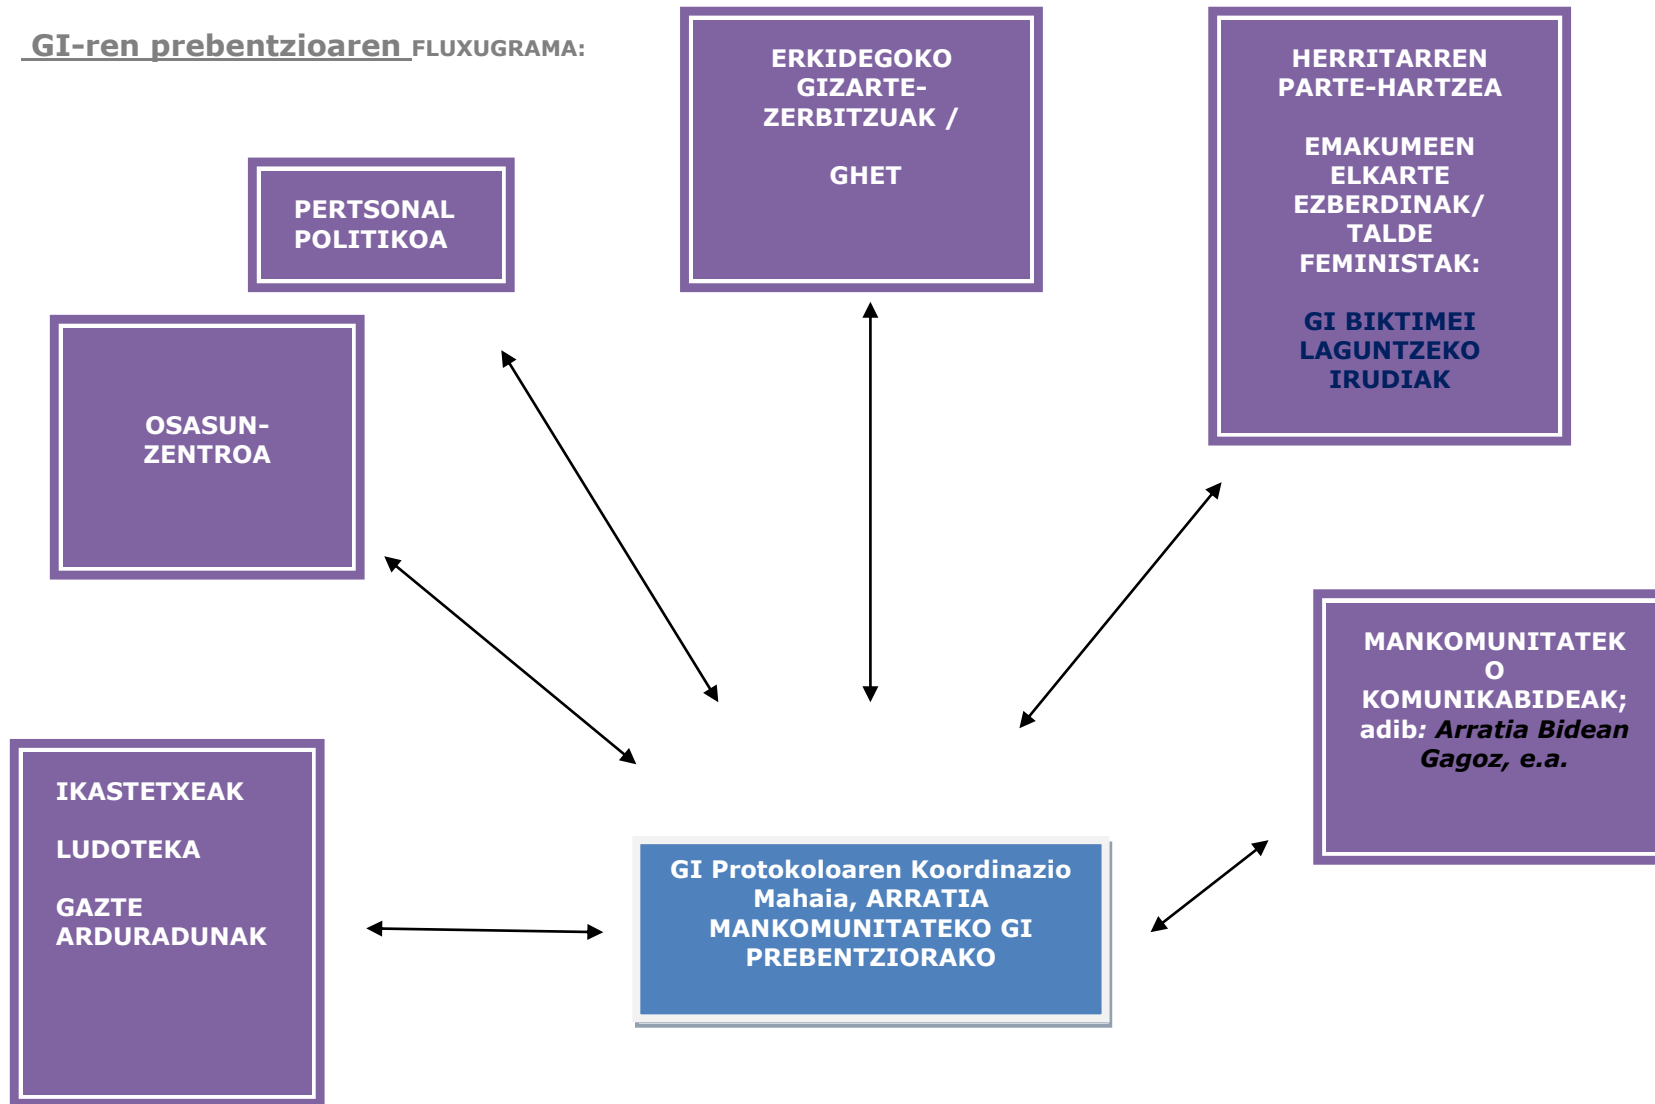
GI-ren prebentzioaren FLUXUGRAMA:

ERKIDEGOKO GIZARTE-ZERBITZUAK /

GHET

HERRITARREN PARTE-HARTZEA

EMAKUMEEN ELKARTE EZBERDINAK/ TALDE FEMINISTAK:

GI BIKTIMEI LAGUNTZEKO IRUDIAK

PERTSONAL POLITIKOA

OSASUN-ZENTROA

MANKOMUNITATEKO KOMUNIKABIDEAK; adib: Arratia Bidean Gagoz, e.a.

IKASTETXEAK

LUDOTEKA

GAZTE ARDURADUNAK

GI Protokoloaren Koordinazio Mahaia, ARRATIA MANKOMUNITATEKO GI PREBENTZIORAKO